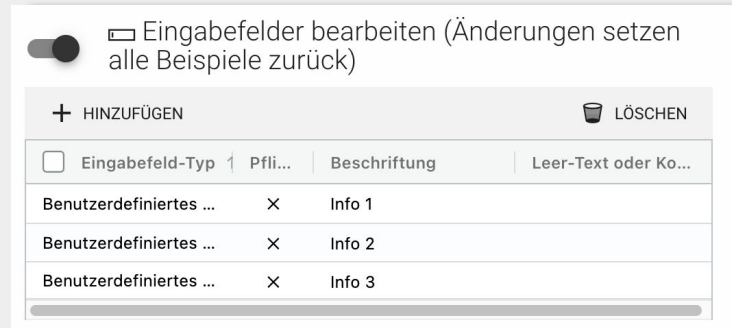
Eingabefelder bearbeiten (Änderungen setzen alle Beispiele zurück)

+ HINZUFÜGEN LÖSCHEN

| Eingabefeld-Typ | Pfli... | Beschriftung | Leer-Text oder Ko... |
|---|---|---|---|
| Benutzerdefiniertes ... | × | Info 1 | |
| Benutzerdefiniertes ... | × | Info 2 | |
| Benutzerdefiniertes ... | × | Info 3 | |